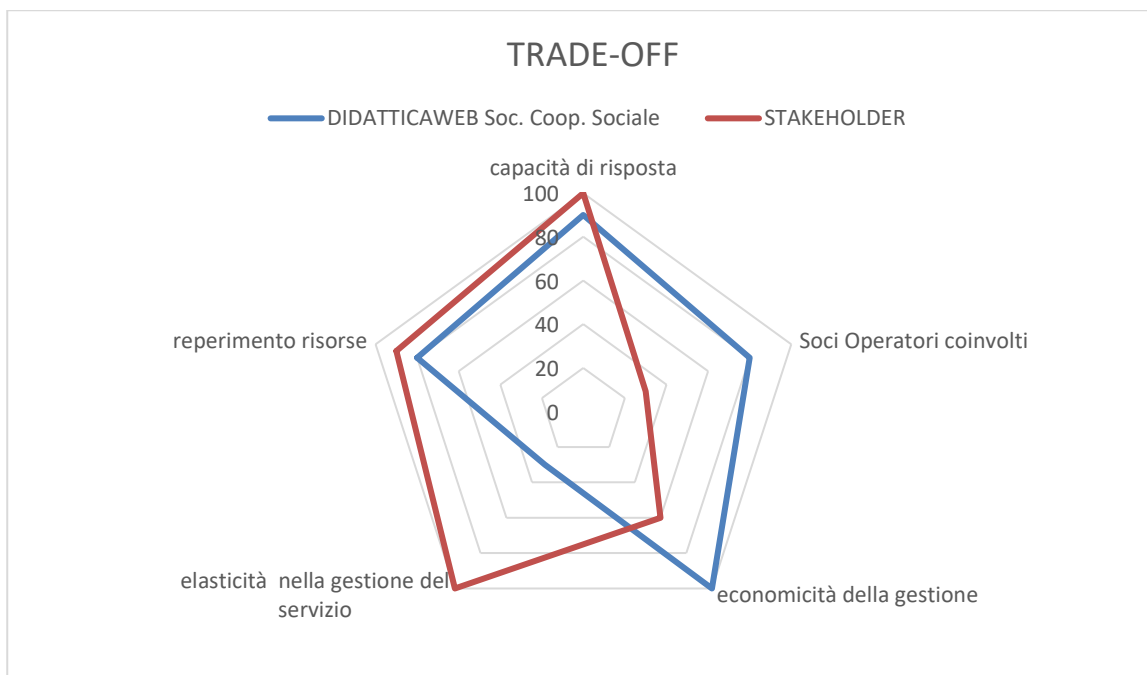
TRADE-OFF

DIDATTICAWEB Soc. Coop. Sociale
STAKEHOLDER

capacità di risposta

100
80
60
40
20
0

Soci Operatori coinvolti

economicità della gestione

elasticità nella gestione del servizio

reperimento risorse